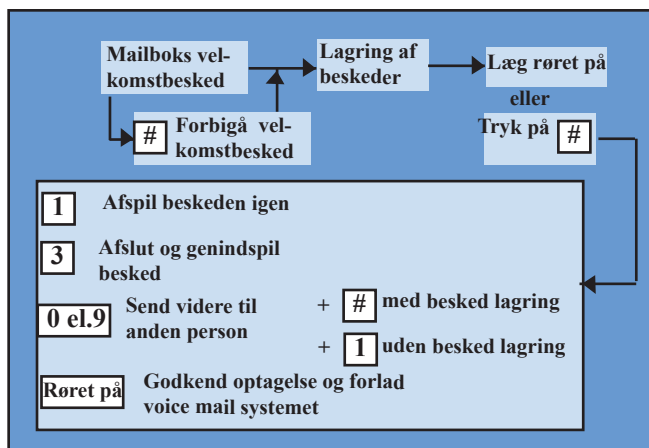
Mailboks velkomstbesked

Lagring af beskeder

Læg røret på

eller

Tryk på #

# Forbigå velkomstbesked

1 Afspil beskeden igen

3 Afslut og genindspil besked

0 el.9 Send videre til anden person

+ # med besked lagring

+ 1 uden besked lagring

Røret på Godkend optagelse og forlad voice mail systemet